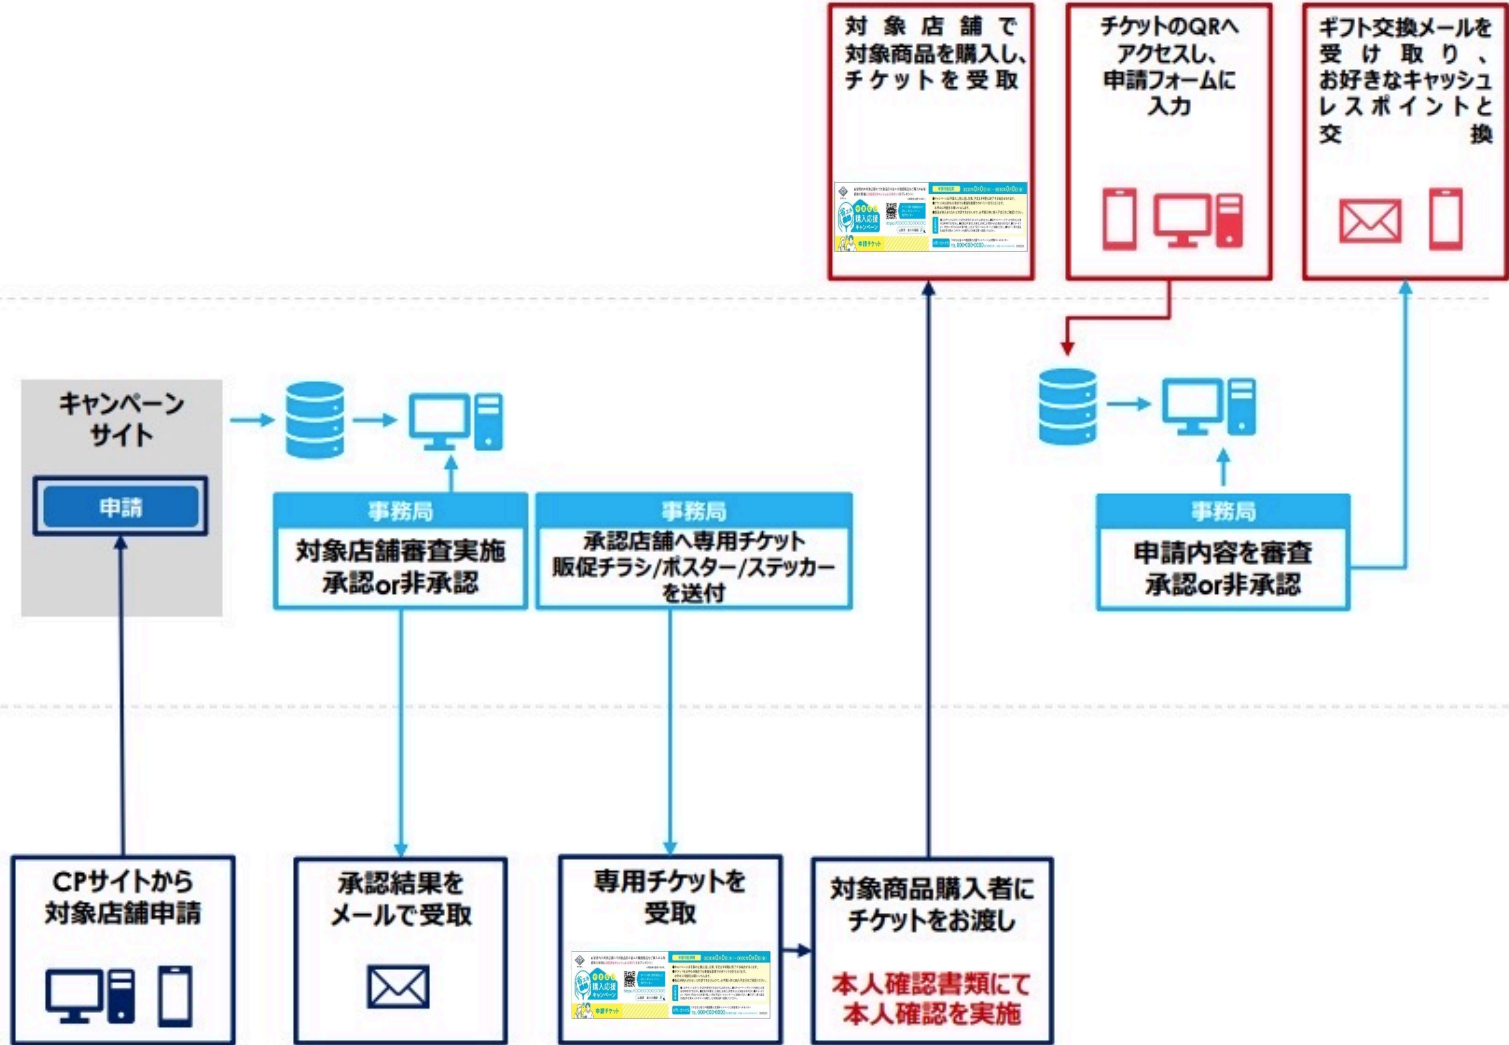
対象店舗で対象商品を購入し、チケットを受取

チケットのQRへアクセスし、申請フォームに入力

ギフト交換メールを受け取り、お好きなキャッシュレスポイントと交換

キャンペーンサイト

申請

事務局
対象店舗審査実施
承認or非承認

事務局
承認店舗へ専用チケット
販促チラシ/ポスター/ステッカーを送付

事務局
申請内容を審査
承認or非承認

CPサイトから対象店舗申請

承認結果をメールで受取

専用チケットを受取

対象商品購入者にチケットをお渡し

本人確認書類にて本人確認を実施